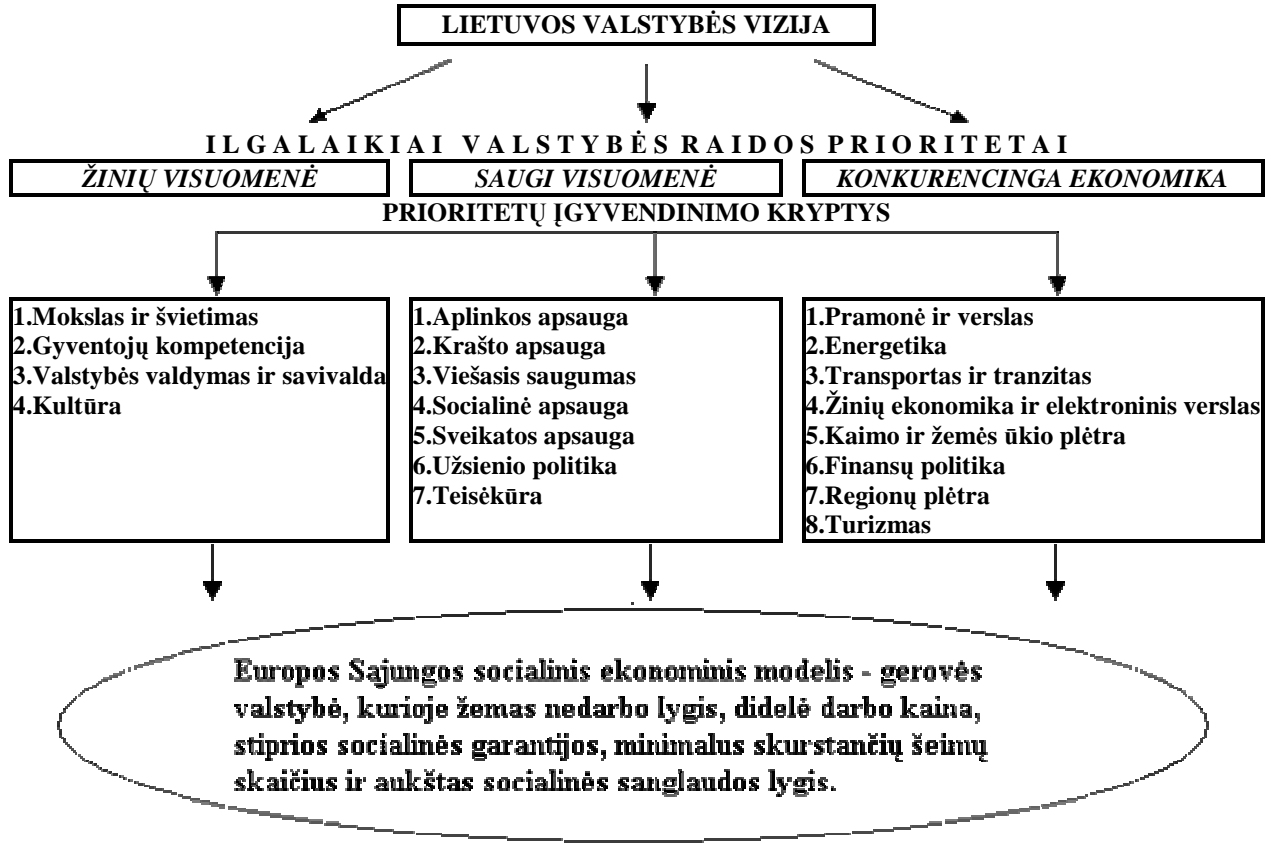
LIETUVOS VALSTYBĖS VIZIJA

I L G A L A I K I A I V A L S T Y B Ė S R A I D O S P R I O R I T E T A I

ŽINIŲ VISUOMENĖ

SAUGI VISUOMENĖ

KONKURENCINGA EKONOMIKA

PRIORITETŲ ĮGYVENDINIMO KRYPTYS

1.Mokslas ir švietimas
2.Gyventojų kompetencija
3.Valstybės valdymas ir savivalda
4.Kultūra

1.Aplinkos apsauga
2.Krašto apsauga
3.Viešasis saugumas
4.Socialinė apsauga
5.Sveikatos apsauga
6.Užsienio politika
7.Teisėkūra

1.Pramonė ir verslas
2.Energetika
3.Transportas ir tranzitas
4.Žinių ekonomika ir elektroninis verslas
5.Kaimo ir žemės ūkio plėtra
6.Finansų politika
7.Regionų plėtra
8.Turizmas

Europos Sajungos socialinis ekonominis modelis - gerovės valstybė, kurioje žemas nedarbo lygis, didelė darbo kaina, stiprios socialinės garantijos, minimalus skurstančių šeimų skaičius ir aukštas socialinės sanglaudos lygis.